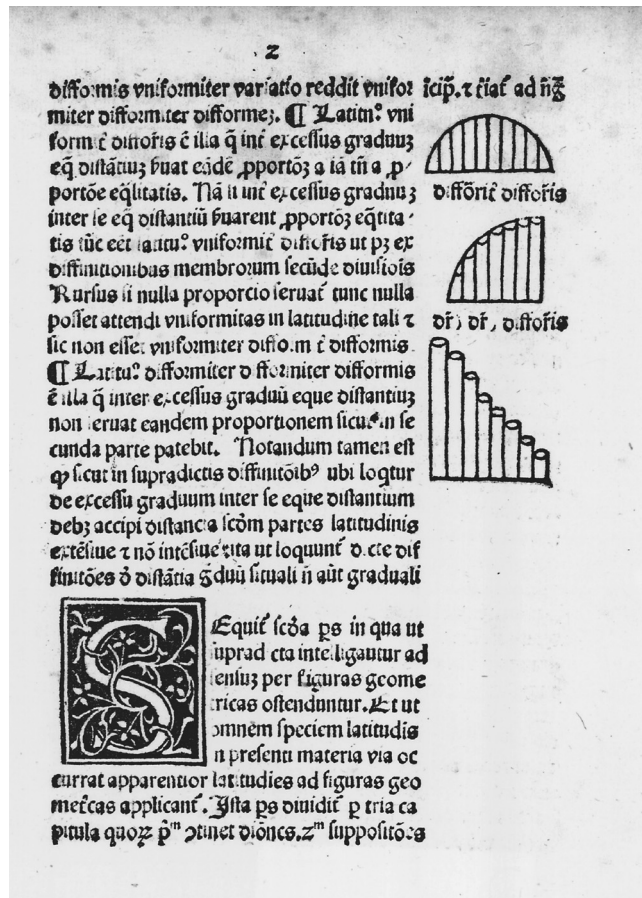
z

difformis vniformiter variatio reddit vnifor miter difformiter difforme;. ¶ Latitu° vniformiter difformis e illa q̄ inter excessus graduu3 eq distantiu3 buat eāde pportō3 q iā tū a pportōe eq̄litatis. Nā si inter excessus graduu3 inter se eq distantiū buarent pportō3 eq̄litatis tūc eēt latitu° vniformiter difformis ut p3 ex diffinitionibus membrorum secūde diuisiois Rursus si nulla proporcio seruat' tunc nulla posset attendi vniformitas in latitudine tali 7 sic non esset vniformiter difform e difformis ¶ Latitu° difformiter d fformiter difformis ē illa q inter excessus graduū eque distantiu3 non seruat eandem proportionem sicut in se cunda parte patebit. Notandum tamen est q̄ sicut in supradictis diffinitōib° ubi loqtur de excessu graduum inter se eque distantium deb3 accipi distancia scōm partes latitudinis extēsiue 7 nō intēsiue ita ut loquunt' d cte dif finitōes d distātia gduū situali n̄ aūt graduali

sicip. 7 fiat ad ng

difforis difforis

dif dif difforis

Equit' scda ps in qua ut suprad cta intelligantur ad sensu3 per figuras geometricas ostenduntur. Et ut omnem speciem latitudis n presenti materia via occurrat apparentior latitudies ad figuras geometrcas applicant'. Ista ps diuidit' p tria capitula quo3 p^m 9tinet diōnes. 2^m suppositōes